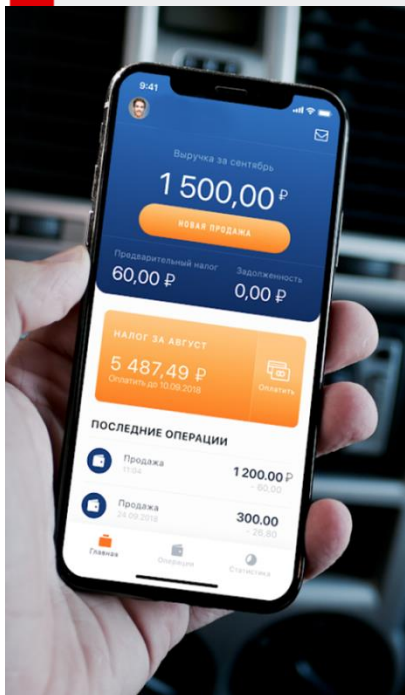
9:41

Выручка за сентябрь

1 500,00 ₽

НОВАЯ ПРОДАЖА

Предварительный налог
60,00 ₽

Задолженность
0,00 ₽

НАЛОГ ЗА АВГУСТ
5 487,49 ₽
Оплатить до 10.09.2018

Оплатить

ПОСЛЕДНИЕ ОПЕРАЦИИ

Продажа
17:04
1 200.00 ₽
− 60,00

Продажа
24.09.2018
300.00
− 26,80

Главная
Операции
Статистика